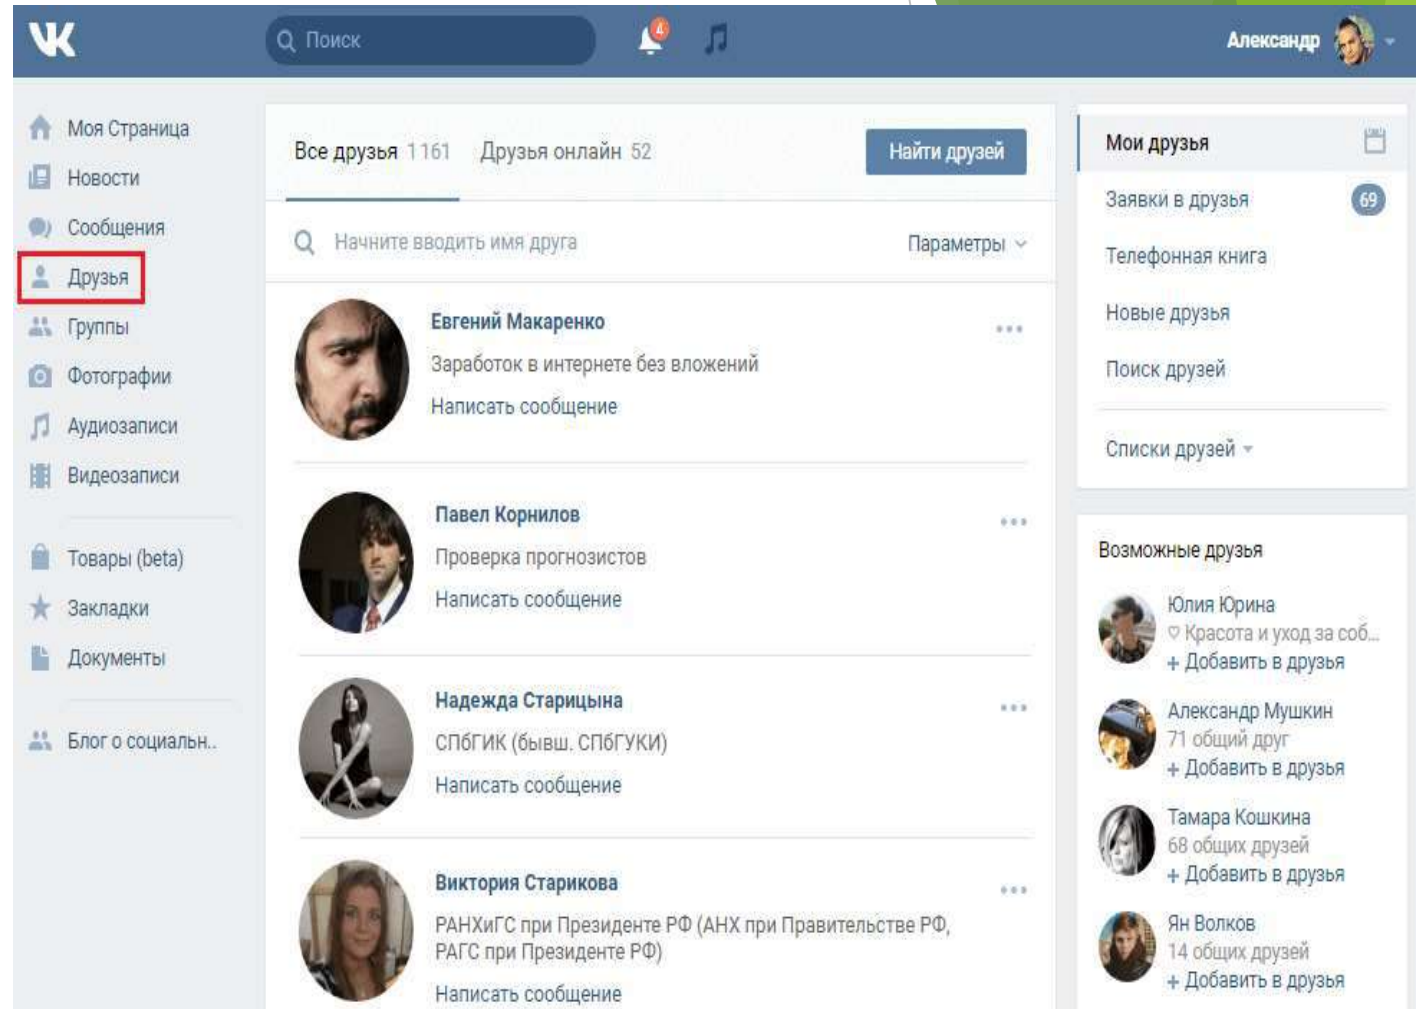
VK

Поиск

4

Александр

Моя Страница
Новости
Сообщения
Друзья
Группы
Фотографии
Аудиозаписи
Видеозаписи

Товары (beta)
Закладки
Документы

Блог о социальн..

Все друзья 1161 Друзья онлайн 52 Найти друзей

Начните вводить имя друга Параметры

Евгений Макаренко
Заработок в интернете без вложений
Написать сообщение

Павел Корнилов
Проверка прогнозистов
Написать сообщение

Надежда Старицына
СПбГИК (бывш. СПбГУКИ)
Написать сообщение

Виктория Старикова
РАНХиГС при Президенте РФ (АНХ при Правительстве РФ, РАГС при Президенте РФ)
Написать сообщение

Мои друзья
Заявки в друзья 69
Телефонная книга
Новые друзья
Поиск друзей

Списки друзей

Возможные друзья

Юлия Юрина
Красота и уход за соб...
+ Добавить в друзья

Александр Мушкин
71 общий друг
+ Добавить в друзья

Тамара Кошкина
68 общих друзей
+ Добавить в друзья

Ян Волков
14 общих друзей
+ Добавить в друзья